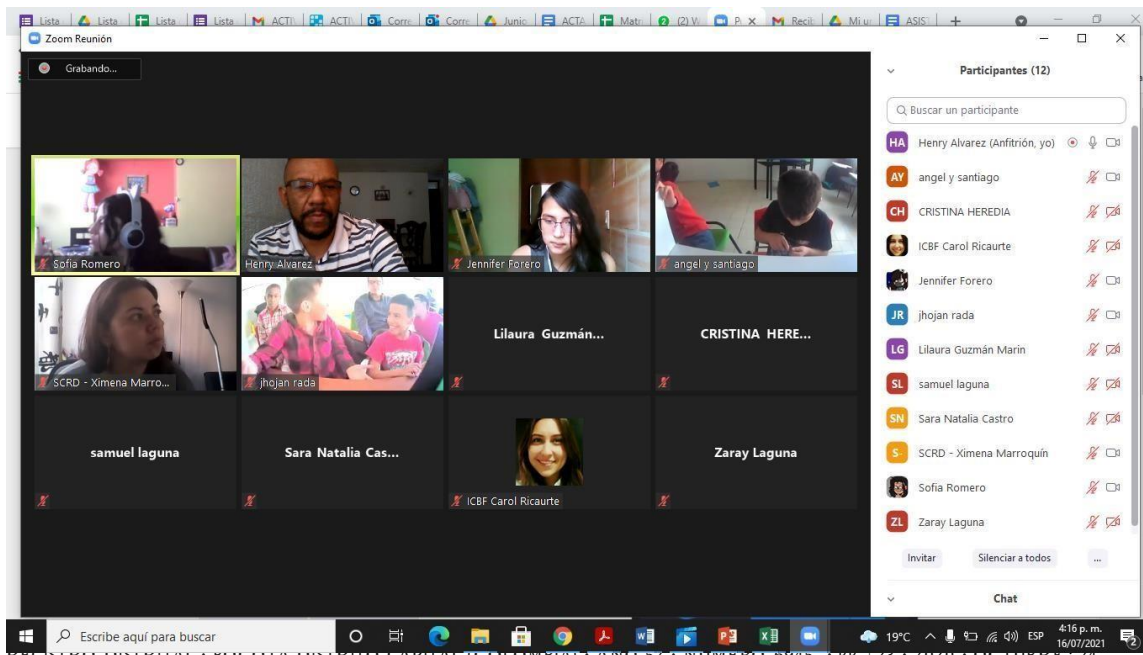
Lista | Lista | Lista | Lista | ACTI | ACTI | Corre | Corre | Junio | ACTA | Matr | (2) W | P. x | Recib | Mi u | ASIST | +

Zoom Reunión

Grabando...

Sofia Romero
Henry Alvarez
Jennifer Forero
angel y santiago
SCRD - Ximena Marro...
jhojan rada
Lilaura Guzmán...
CRISTINA HERE...
samuel laguna
Sara Natalia Cas...
ICBF Carol Ricaurte
Zaray Laguna

Participantes (12)

Buscar un participante

HA Henry Alvarez (Anfitrión, yo)
AY angel y santiago
CH CRISTINA HEREDIA
ICBF Carol Ricaurte
Jennifer Forero
JR jhojan rada
LG Lilaura Guzmán Marin
SL samuel laguna
SN Sara Natalia Castro
S- SCRD - Ximena Marroquín
Sofia Romero
ZL Zaray Laguna

Invitar
Silenciar a todos
...

Chat

Escribe aquí para buscar

19°C ESP 4:16 p. m. 16/07/2021